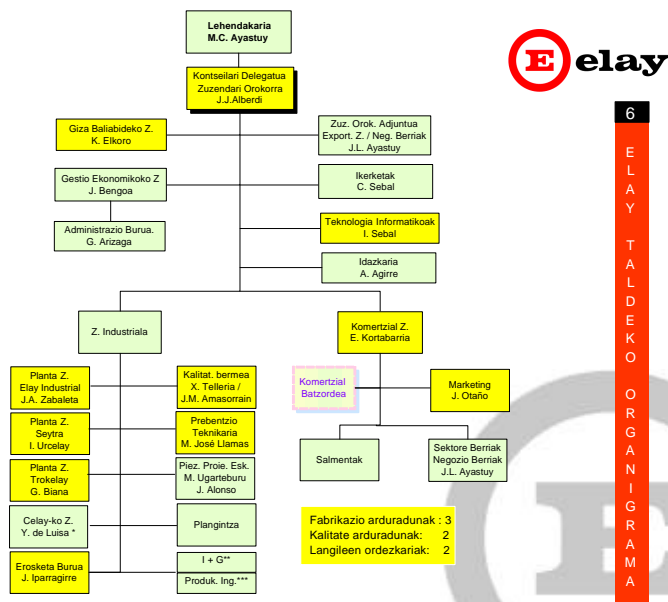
Lehendakaria
M.C. Ayastuy

E elay

6

E L A Y T A L D E K O O R G A N I G R A M A

Kontseilari Delegatua
Zuzendari Orokorra
J.J.Alberdi

Giza Baliabideko Z.
K. Elkoro

Zuz. Orok. Adjuntua
Export. Z. / Neg. Berriak
J.L. Ayastuy

Gestio Ekonomikoko Z
J. Bengoa

Ikerketak
C. Sebal

Administrazio Burua.
G. Arizaga

Teknologia Informatikoak
I. Sebal

Idazkaria
A. Agirre

Z. Industriala

Komertzial Z.
E. Kortabarria

Planta Z.
Elay Industrial
J.A. Zabaleta

Kalitat. bermea
X. Telleria /
J.M. Amasorrain

Komertzial
Batzordea

Marketing
J. Otaño

Planta Z.
Seytra
I. Urcelay

Prebentzio
Teknikaria
M. José Llamas

Salmentak

Sektore Berriak
Negozio Berriak
J.L. Ayastuy

Planta Z.
Trokelay
G. Biana

Piez. Proie. Esk.
M. Ugarteburu
J. Alonso

Celay-ko Z.
Y. de Luisa *

Plangintza

Fabrikazio arduradunak : 3
Kalitate arduradunak: 2
Langileen ordezkariak: 2

Erosketa Burua
J. Iparragirre

I + G**

Produk. Ing.***